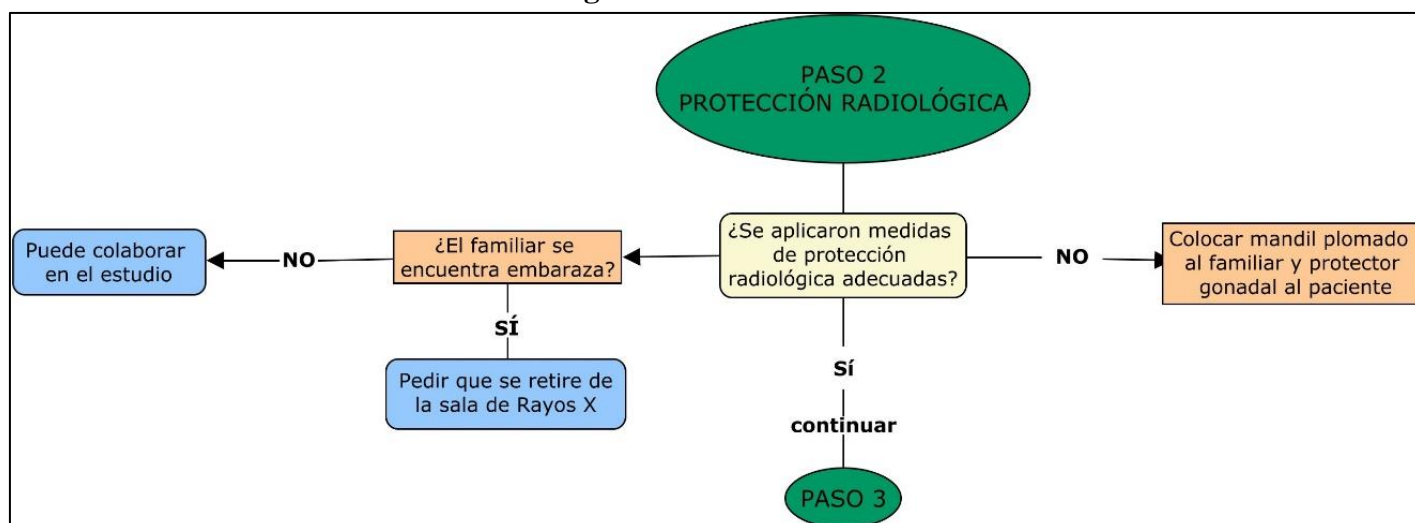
PASO 2
PROTECCIÓN RADIOLÓGICA

¿Se aplicaron medidas de protección radiológica adecuadas?

NO

Colocar mandil plomado al familiar y protector gonadal al paciente

¿El familiar se encuentra embaraza?

NO

Puede colaborar en el estudio

SÍ

Pedir que se retire de la sala de Rayos X

SÍ

continuar

PASO 3